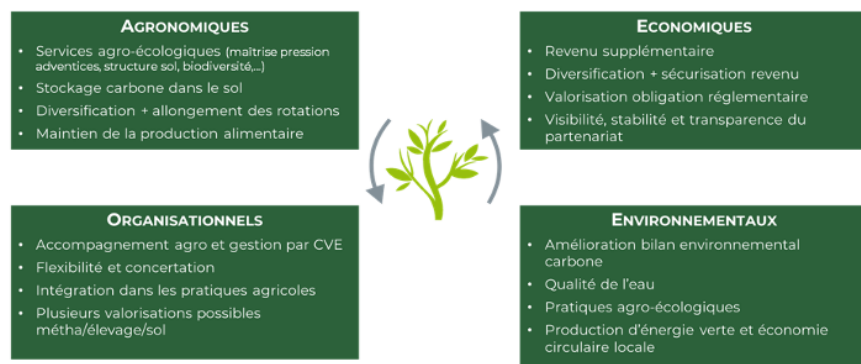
AGRONOMIQUES

- Services agro-écologiques (maîtrise pression adventices, structure sol, biodiversité,...)
- Stockage carbone dans le sol
- Diversification + allongement des rotations
- Maintien de la production alimentaire

ECONOMIQUES

- Revenu supplémentaire
- Diversification + sécurisation revenu
- Valorisation obligation réglementaire
- Visibilité, stabilité et transparence du partenariat

ORGANISATIONNELS

- Accompagnement agro et gestion par CVE
- Flexibilité et concertation
- Intégration dans les pratiques agricoles
- Plusieurs valorisations possibles métha/élevage/sol

ENVIRONNEMENTAUX

- Amélioration bilan environnemental carbone
- Qualité de l'eau
- Pratiques agro-écologiques
- Production d'énergie verte et économie circulaire locale